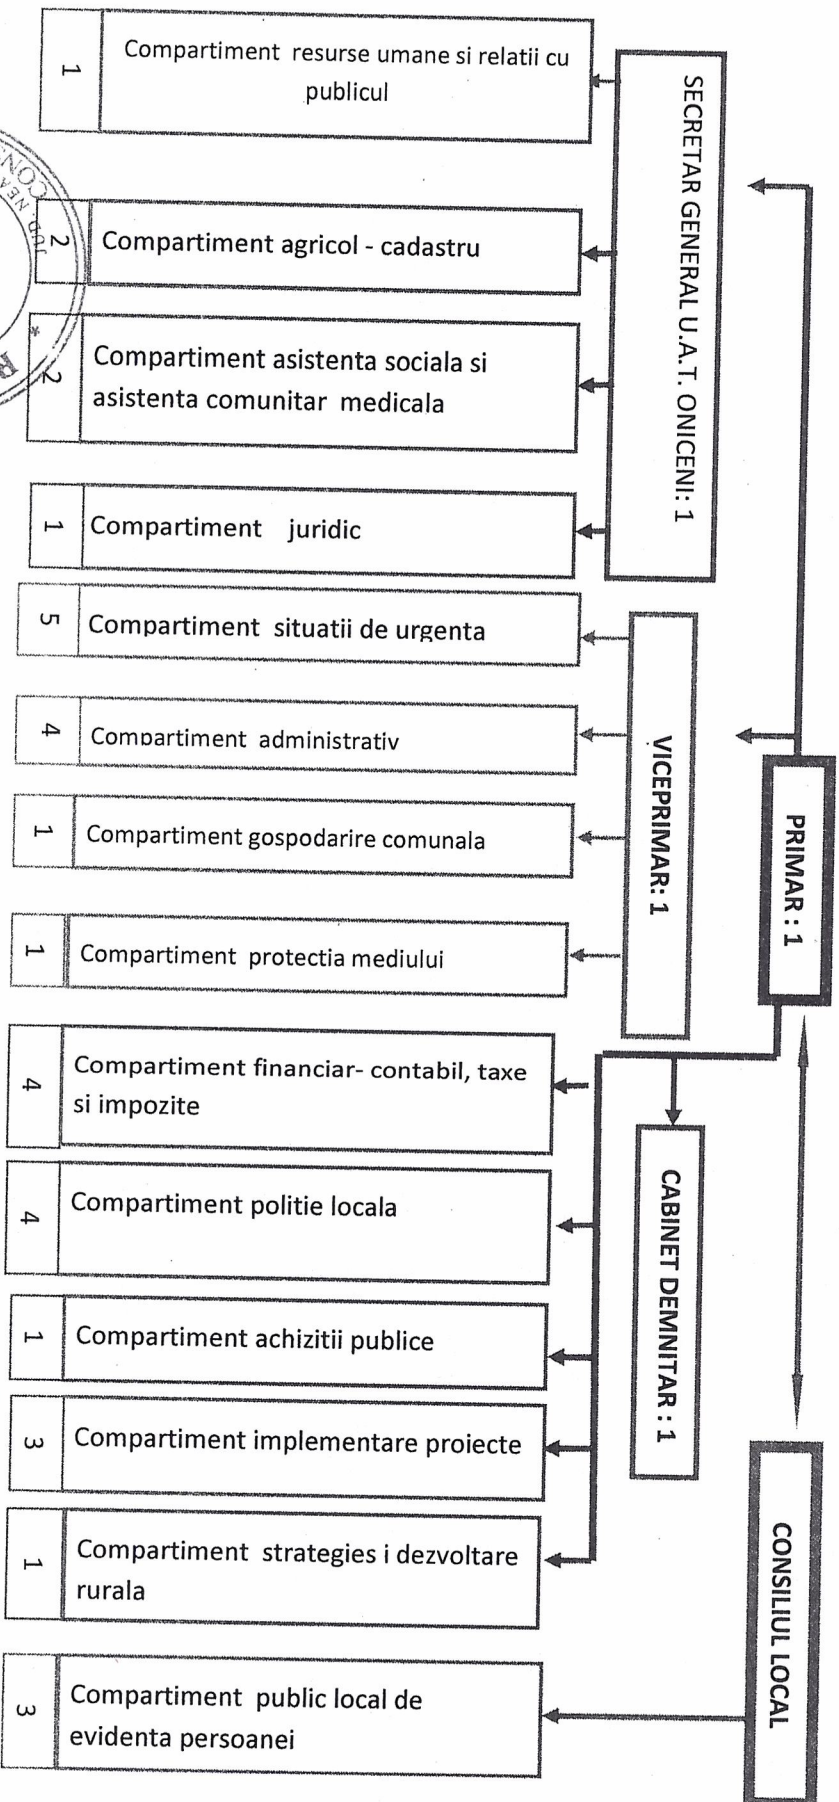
SECRETAR GENERAL U.A.T. ONICENI: 1

| 1 | Compartiment resurse umane si relatii cu publicul |
| 2 | Compartiment agricol - cadastru |
| 2 | Compartiment asistenta sociala si asistenta comunitar medicala |
| 1 | Compartiment juridic |

VICEPRIMAR: 1

| 5 | Compartiment situatii de urgenta |
| 4 | Compartiment administrativ |
| 1 | Compartiment gospodarire comunala |
| 1 | Compartiment protectia mediului |

PRIMAR : 1

CABINET DEMNITAR : 1

| 4 | Compartiment financiar- contabil, taxe si impozite |
| 4 | Compartiment politie locala |
| 1 | Compartiment achizitii publice |
| 3 | Compartiment implementare proiecte |
| 1 | Compartiment strategies i dezvoltare rurala |

CONSILIUL LOCAL

| 3 | Compartiment public local de evidenta persoanei |